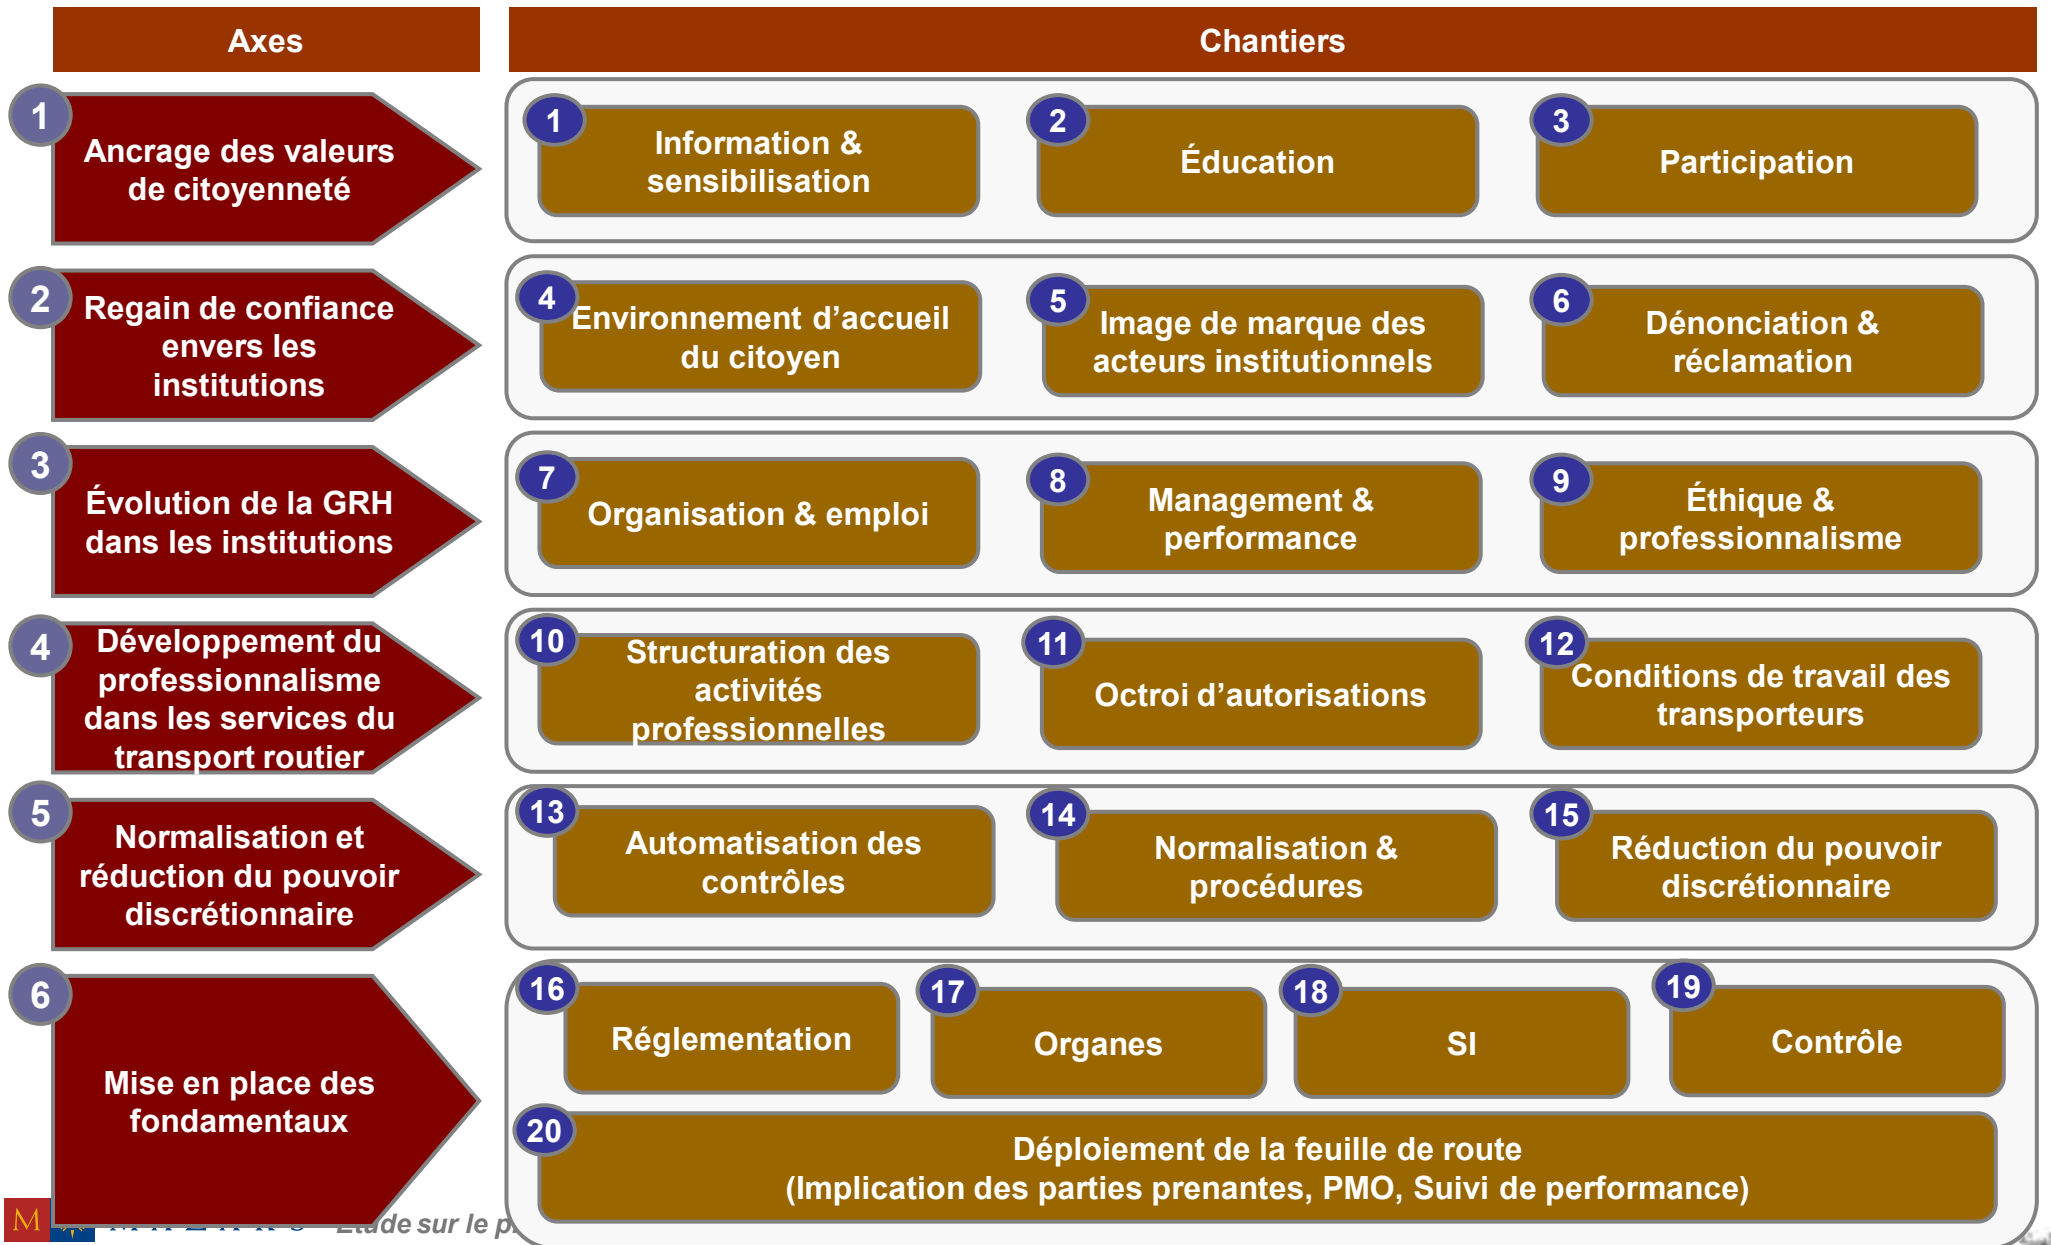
| Axes | Chantiers | | | |
|---|---|---|---|---|
| 1 Ancrage des valeurs de citoyenneté | 1 Information & sensibilisation | 2 Éducation | 3 Participation | |
| 2 Regain de confiance envers les institutions | 4 Environnement d'accueil du citoyen | 5 Image de marque des acteurs institutionnels | 6 Dénonciation & réclamation | |
| 3 Évolution de la GRH dans les institutions | 7 Organisation & emploi | 8 Management & performance | 9 Éthique & professionnalisme | |
| 4 Développement du professionnalisme dans les services du transport routier | 10 Structuration des activités professionnelles | 11 Octroi d'autorisations | 12 Conditions de travail des transporteurs | |
| 5 Normalisation et réduction du pouvoir discrétionnaire | 13 Automatisation des contrôles | 14 Normalisation & procédures | 15 Réduction du pouvoir discrétionnaire | |
| 6 Mise en place des fondamentaux | 16 Réglementation | 17 Organes | 18 SI | 19 Contrôle |
| | 20 Déploiement de la feuille de route (Implication des parties prenantes, PMO, Suivi de performance) | | | |

M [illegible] Etude sur le p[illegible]